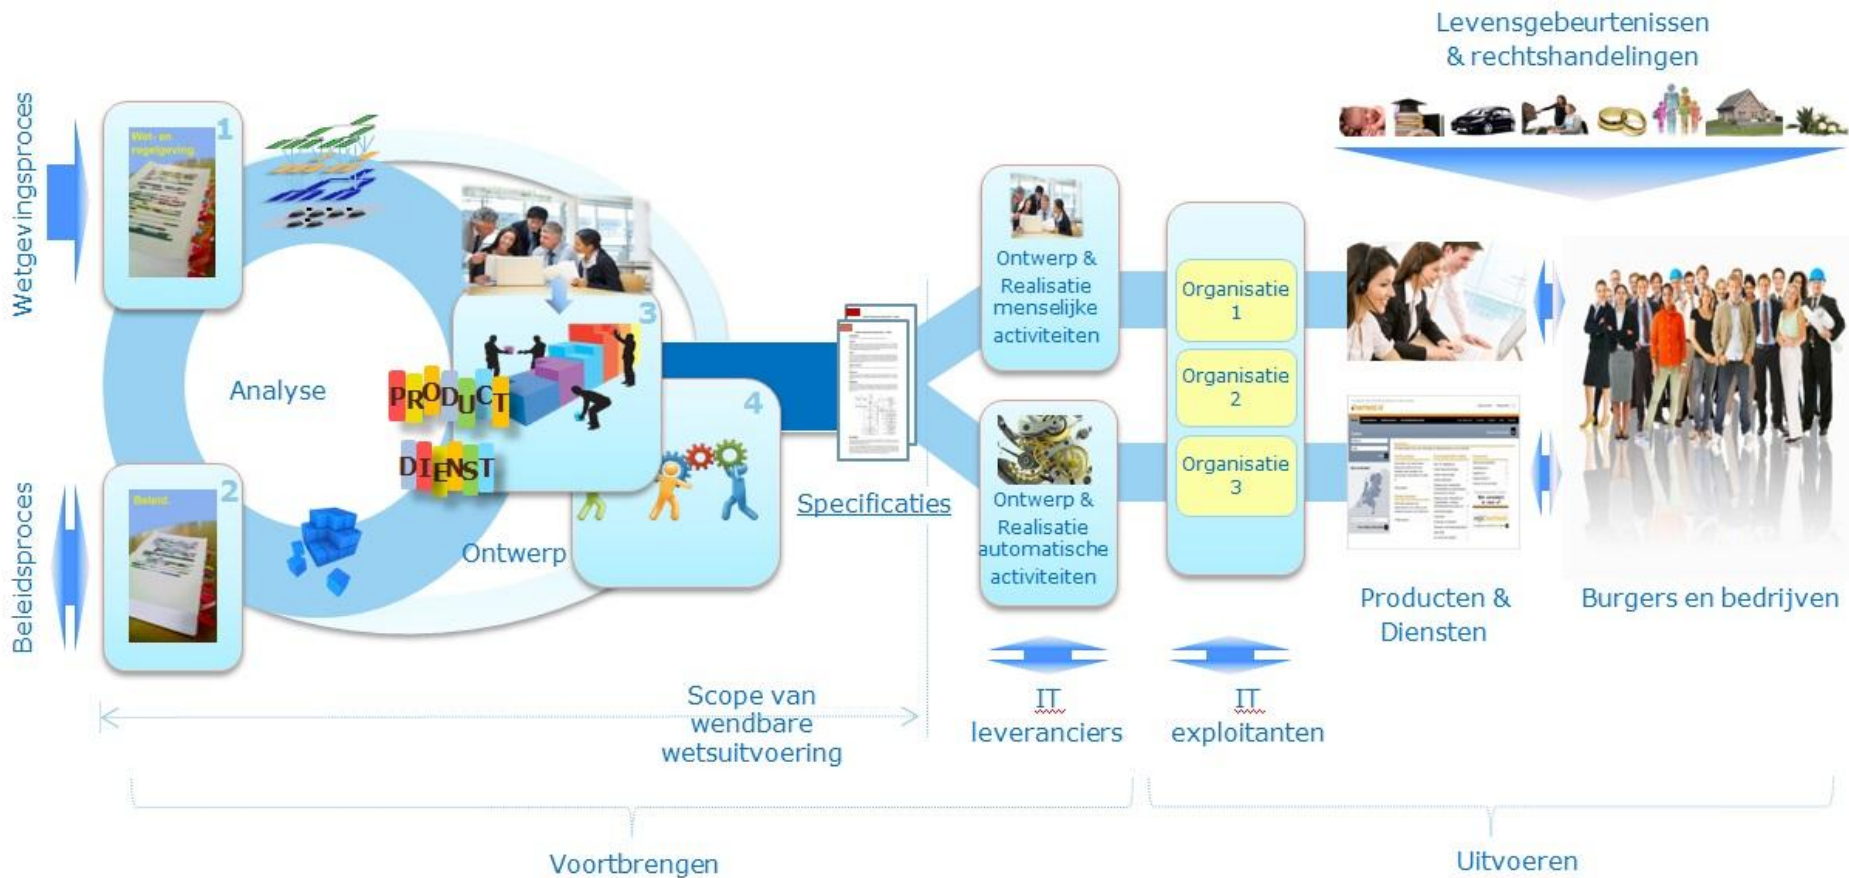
Levensgebeurtenissen & rechtshandelingen

Wetgevingsproces

Beleidsproces

1

Wet- en regelgeving

2

Beleid

Analyse

3

PRODUCT

DIENST

4

Ontwerp

Specificaties

Ontwerp & Realisatie menselijke activiteiten

Ontwerp & Realisatie automatische activiteiten

Organisatie 1

Organisatie 2

Organisatie 3

Producten & Diensten

Burgers en bedrijven

Scope van wendbare wetsuitvoering

IT leveranciers

IT exploitanten

Voortbrengen

Uitvoeren